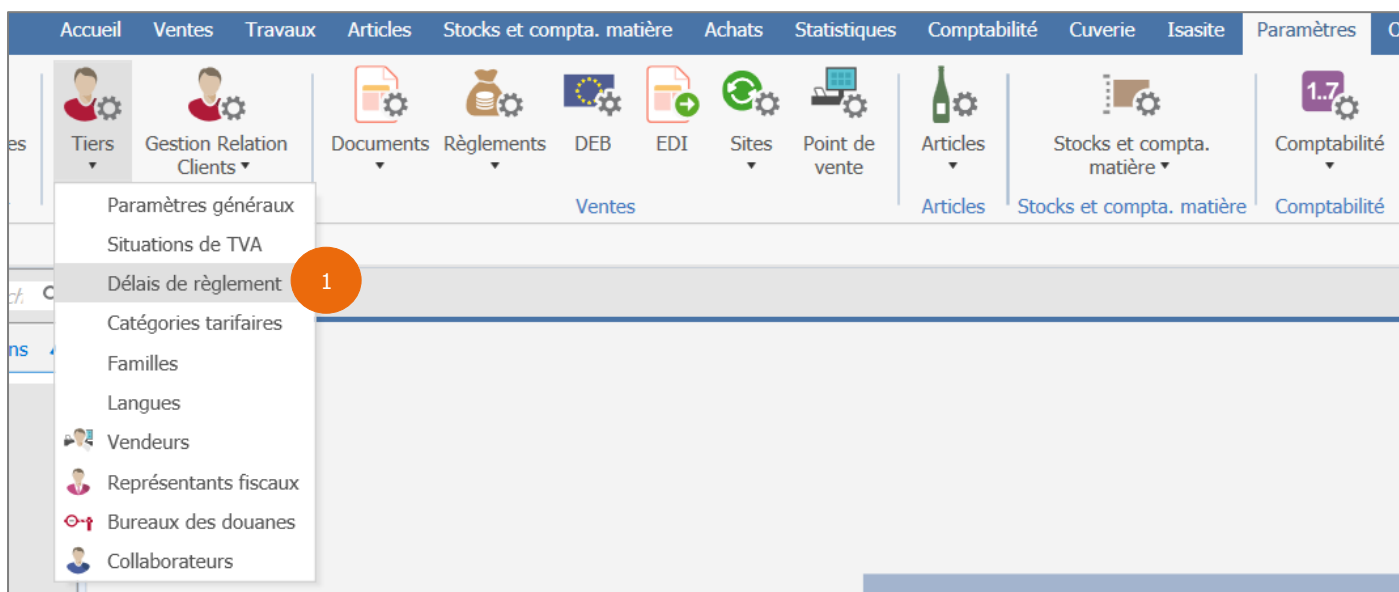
Accueil Ventes Travaux Articles Stocks et compta. matière Achats Statistiques Comptabilité Cuverie Isasite Paramètres

es

Tiers ▾

Gestion Relation Clients ▾

Documents ▾

Règlements ▾

DEB

EDI

Sites ▾

Point de vente

Ventes

Articles ▾

Articles

Stocks et compta. matière ▾

Stocks et compta. matière

1..7

Comptabilité ▾

Comptabilité

Paramètres généraux
Situations de TVA
Délais de règlement
Catégories tarifaires
Familles
Langues
Vendeurs
Représentants fiscaux
Bureaux des douanes
Collaborateurs

1

ns